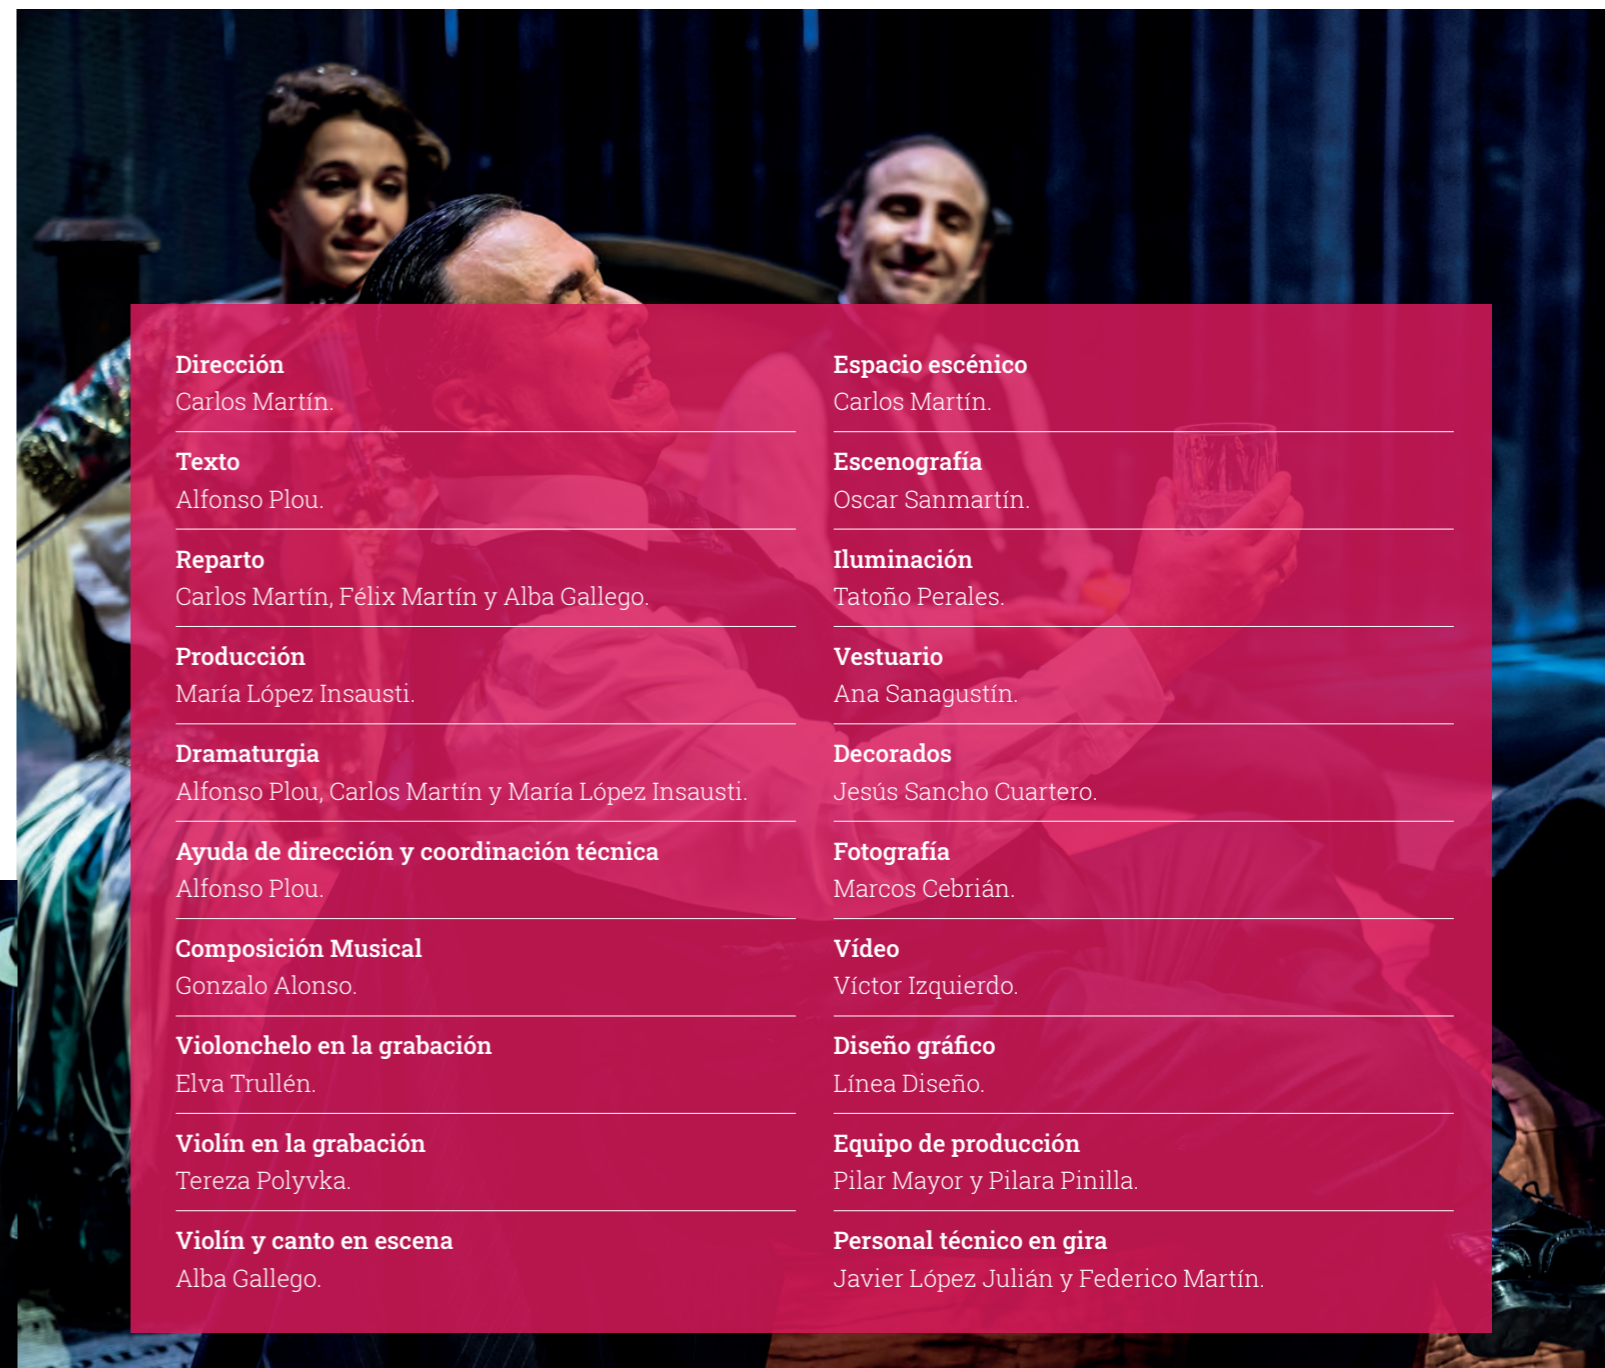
Dirección
Carlos Martín.

Texto
Alfonso Plou.

Reparto
Carlos Martín, Félix Martín y Alba Gallego.

Producción
María López Insausti.

Dramaturgia
Alfonso Plou, Carlos Martín y María López Insausti.

Ayuda de dirección y coordinación técnica
Alfonso Plou.

Composición Musical
Gonzalo Alonso.

Violonchelo en la grabación
Elva Trullén.

Violín en la grabación
Tereza Polyvka.

Violín y canto en escena
Alba Gallego.

Espacio escénico
Carlos Martín.

Escenografía
Oscar Sanmartín.

Iluminación
Tatoño Perales.

Vestuario
Ana Sanagustín.

Decorados
Jesús Sancho Cuartero.

Fotografía
Marcos Cebrián.

Vídeo
Víctor Izquierdo.

Diseño gráfico
Línea Diseño.

Equipo de producción
Pilar Mayor y Pilara Pinilla.

Personal técnico en gira
Javier López Julián y Federico Martín.